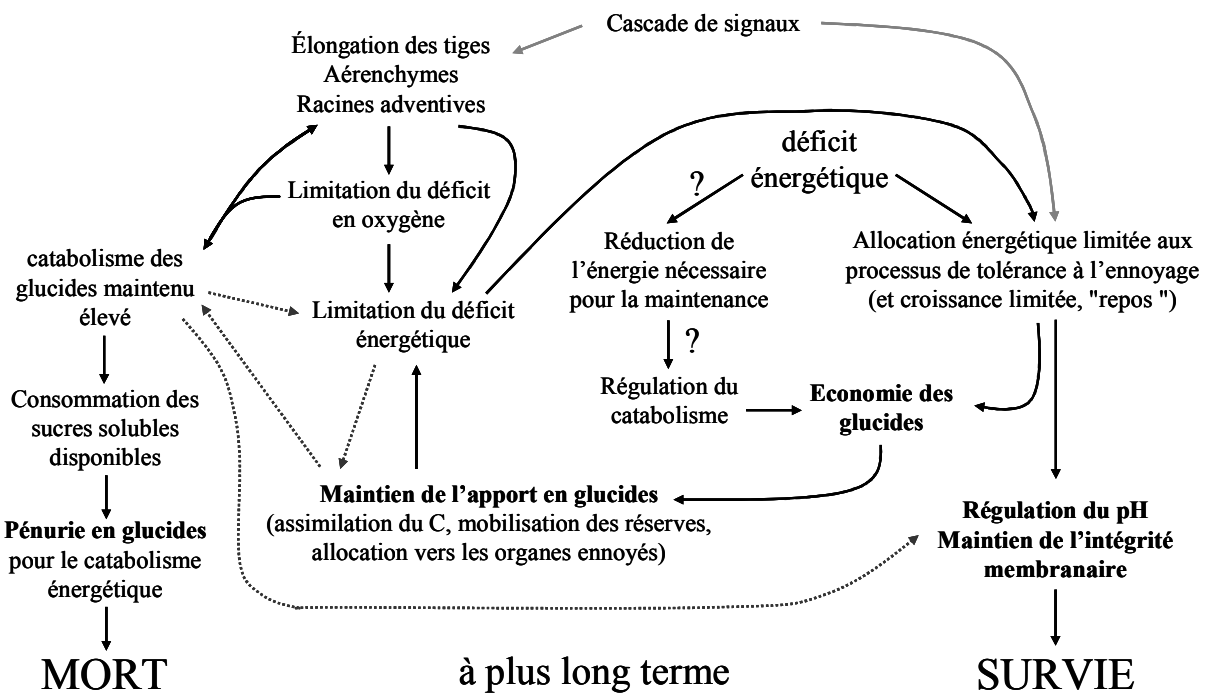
Cascade de signaux

Élongation des tiges
Aérenchymes
Racines adventives

Limitation du déficit en oxygène

déficit énergétique

?

catabolisme des glucides maintenu élevé

Limitation du déficit énergétique

Réduction de l'énergie nécessaire pour la maintenance

?

Allocation énergétique limitée aux processus de tolérance à l'ennoyage (et croissance limitée, "repos ")

Régulation du catabolisme

Economie des glucides

Consommation des sucres solubles disponibles

Maintien de l'apport en glucides
(assimilation du C, mobilisation des réserves, allocation vers les organes ennoyés)

Pénurie en glucides pour le catabolisme énergétique

Régulation du pH
Maintien de l'intégrité membranaire

MORT

à plus long terme

SURVIE